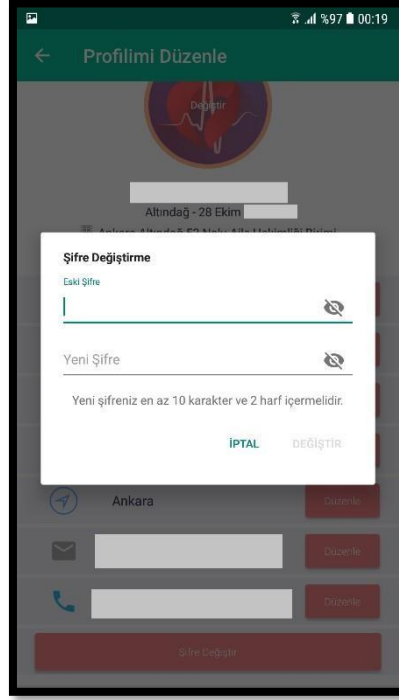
%97 00:19

Profilimi Düzenle

Değiştir

Altındağ - 28 Ekim

Ankara Altındağ 52 Nolu Aile Hekimliği Birimi

Şifre Değiştirme

Eski Şifre

Yeni Şifre

Yeni şifreniz en az 10 karakter ve 2 harf içermelidir.

İPTAL DEĞİŞTİR

Ankara

Düzenle

Düzenle

Düzenle

Şifre Değiştir